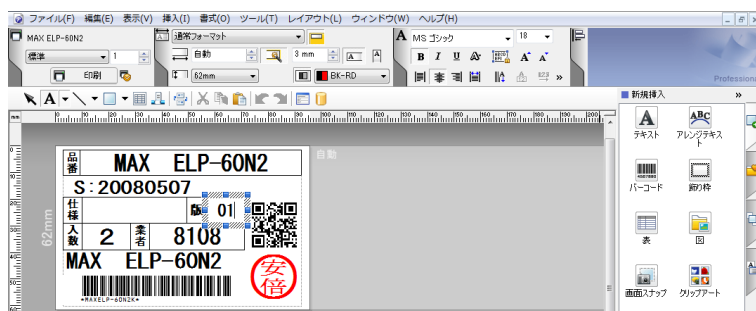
ファイル(F) 編集(E) 表示(V) 挿入(I) 書式(O) ツール(T) レイアウト(L) ウィンドウ(W) ヘルプ(H)

MAX ELP-60N2
標準
1
印刷
通常フォーマット
自動
3 mm
62mm
BK-RD
MS ゴシック
18
B I U
Professional

新規挿入
テキスト
アレンジテキスト
バーコード
飾り枠
表
図
画面スナップ
クリップアート

自動
62mm

| 品番 | MAX ELP-60N2 | |
|---|---|---|
| S:20080507 | | |
| 仕様 | | 01 |
| 入数 | 2 | 業者 8108 |

MAX ELP-60N2
安倍
*MAXELP-60N2K*